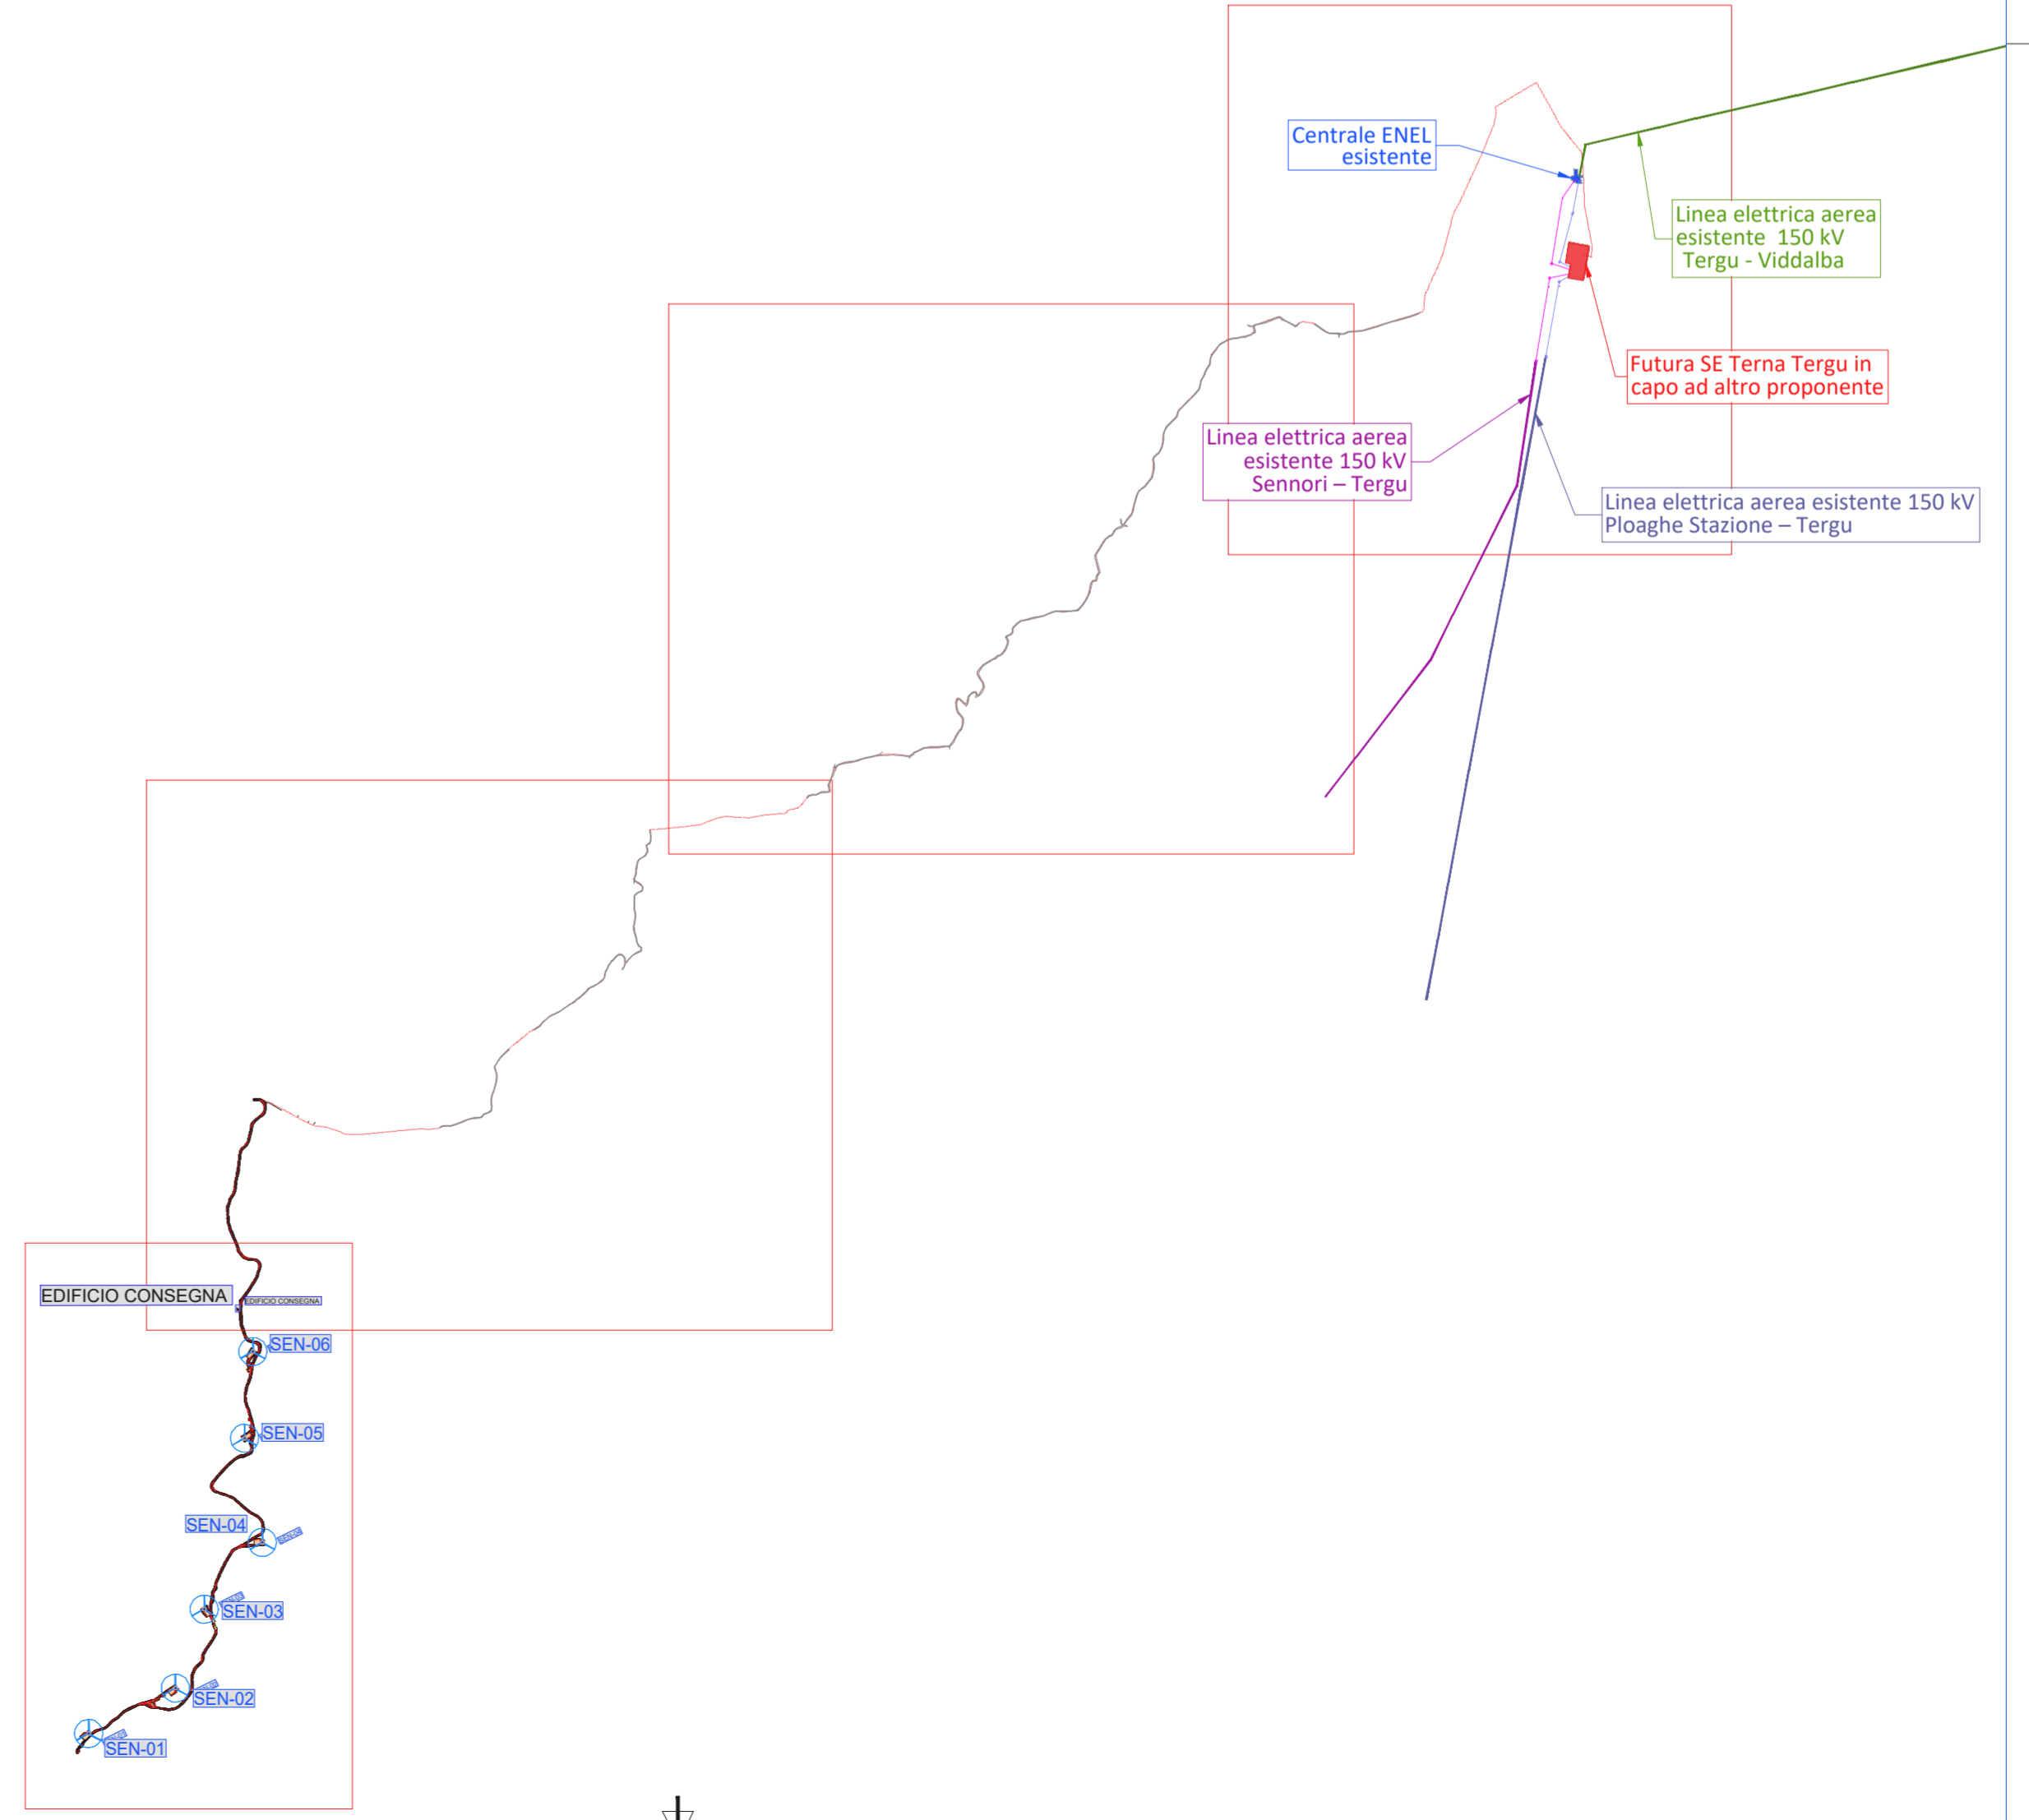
Centrale ENEL esistente

Linea elettrica aerea esistente 150 kV Tergu - Viddalba

Futura SE Terna Tergu in capo ad altro proponente

Linea elettrica aerea esistente 150 kV Sennori – Tergu

Linea elettrica aerea esistente 150 kV Ploaghe Stazione – Tergu

EDIFICIO CONSEGNA

EDIFICIO CONSEGNA

SEN-06

SEN-05

SEN-04

SEN-03

SEN-02

SEN-01